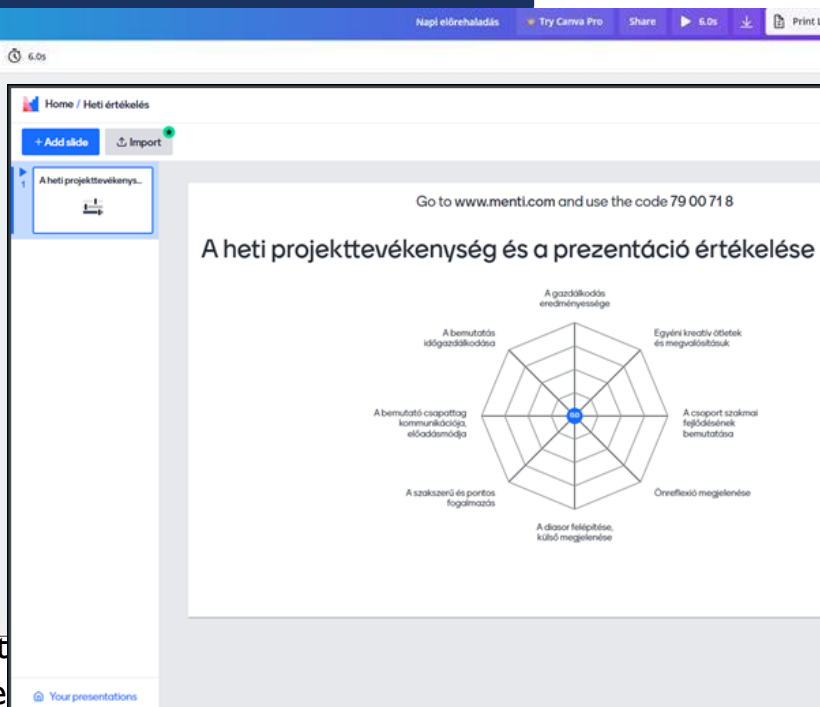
Napi előrehaladás Try Canva Pro Share 6.0s Print

6.0s

Home / Heti értékelés

+ Add slide Import

1 A heti projekttevékenys...

Go to www.menti.com and use the code 79 00 71 8

A heti projekttevékenység és a prezentáció értékelése

A gazdálkodás eredményessége

Egyéni kreatív ötletek és megvalósításuk

A csoport szakmai fejlődésének bemutatása

Önreflexió megjelenése

A diasor felépítése, külső megjelenése

A szakszerű és pontos fogalmazás

A bemutató csapattag kommunikációja, előadásmódja

A bemutatás időgazdálkodása

0.0

Your presentations